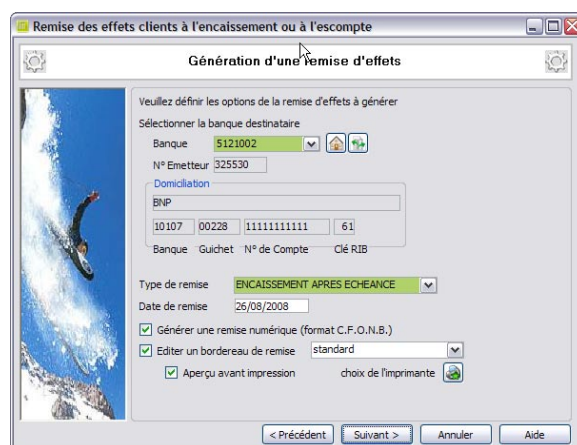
Remise des effets clients à l'encaissement ou à l'escompte

Génération d'une remise d'effets

Veuillez définir les options de la remise d'effets à générer

Sélectionner la banque destinataire

Banque 5121002

N° Emetteur 325530

Domiciliation

BNP

10107 00228 11111111111 61

Banque Guichet N° de Compte Clé RIB

Type de remise ENCAISSEMENT APRES ECHEANCE

Date de remise 26/08/2008

Générer une remise numérique (format C.F.O.N.B.)

Editer un bordereau de remise standard

Aperçu avant impression choix de l'imprimante

< Précédent Suivant > Annuler Aide